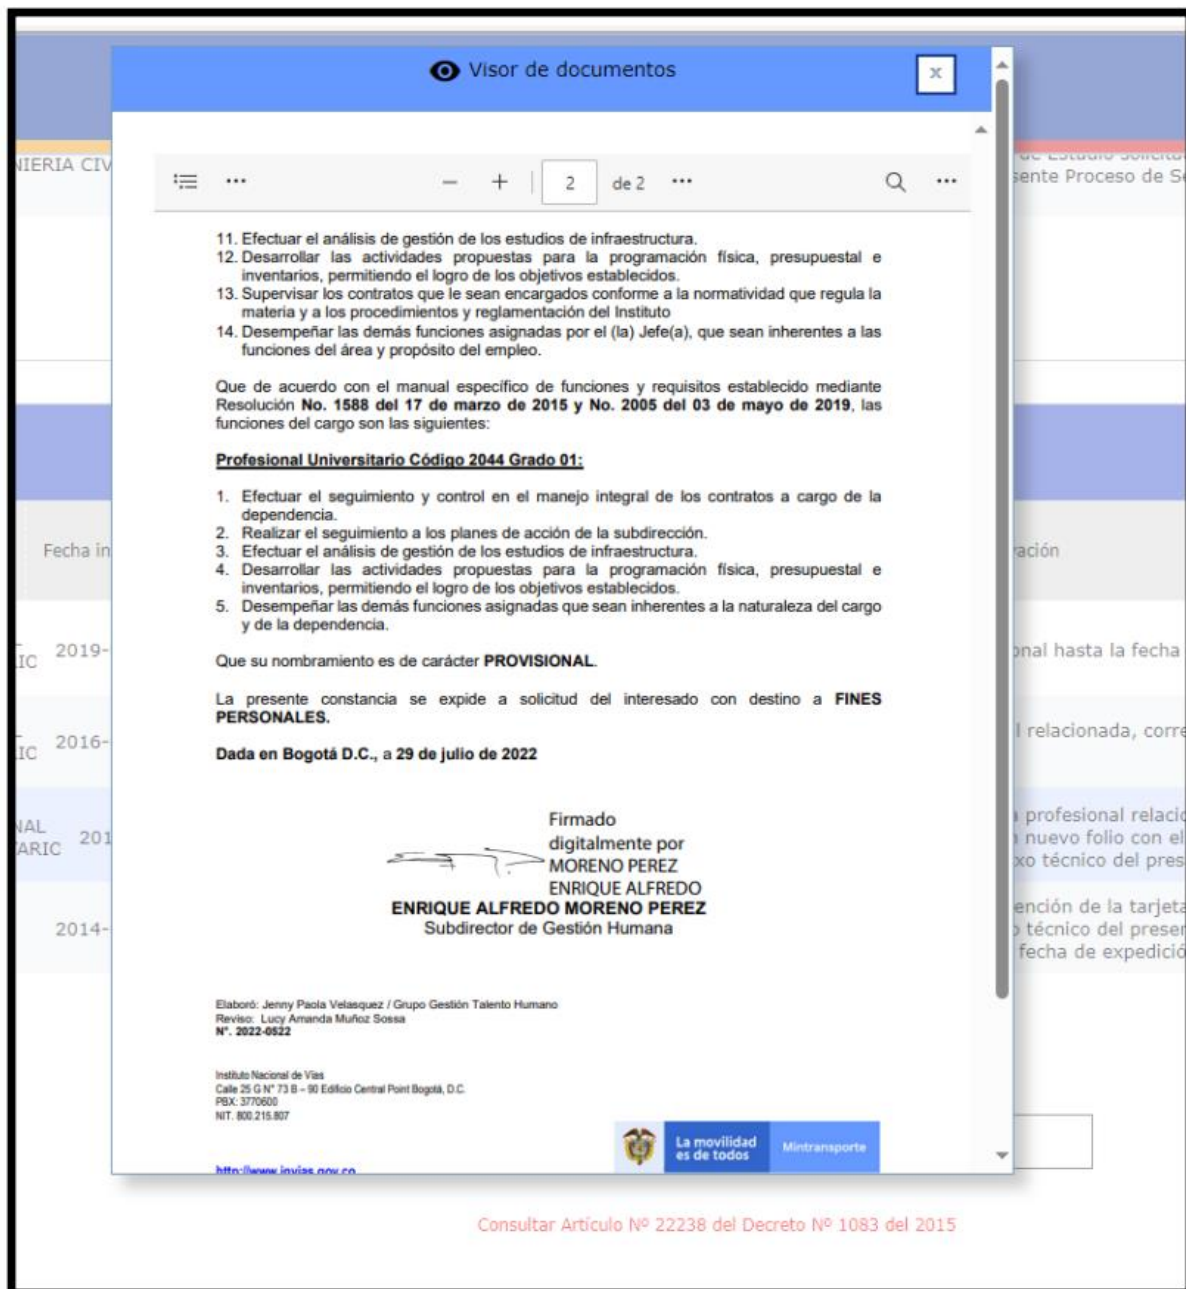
Visor de documentos

×

NIERIA CIV

ente Proceso de S

2 de 2

11. Efectuar el análisis de gestión de los estudios de infraestructura.
12. Desarrollar las actividades propuestas para la programación física, presupuestal e inventarios, permitiendo el logro de los objetivos establecidos.
13. Supervisar los contratos que le sean encargados conforme a la normatividad que regula la materia y a los procedimientos y reglamentación del Instituto
14. Desempeñar las demás funciones asignadas por el (la) Jefe(a), que sean inherentes a las funciones del área y propósito del empleo.

Que de acuerdo con el manual específico de funciones y requisitos establecido mediante Resolución **No. 1588 del 17 de marzo de 2015 y No. 2005 del 03 de mayo de 2019**, las funciones del cargo son las siguientes:

**Profesional Universitario Código 2044 Grado 01:**

1. Efectuar el seguimiento y control en el manejo integral de los contratos a cargo de la dependencia.
2. Realizar el seguimiento a los planes de acción de la subdirección.
3. Efectuar el análisis de gestión de los estudios de infraestructura.
4. Desarrollar las actividades propuestas para la programación física, presupuestal e inventarios, permitiendo el logro de los objetivos establecidos.
5. Desempeñar las demás funciones asignadas que sean inherentes a la naturaleza del cargo y de la dependencia.

Que su nombramiento es de carácter **PROVISIONAL**.

La presente constancia se expide a solicitud del interesado con destino a **FINES PERSONALES.**

**Dada en Bogotá D.C.,** a **29 de julio de 2022**

Firmado digitalmente por MORENO PEREZ ENRIQUE ALFREDO

**ENRIQUE ALFREDO MORENO PEREZ**
Subdirector de Gestión Humana

Elaboró: Jenny Paola Velasquez / Grupo Gestión Talento Humano
Reviso: Lucy Amanda Muñoz Sossa
**N°. 2022-0522**

Instituto Nacional de Vías
Calle 25 G N° 73 B – 90 Edificio Central Point Bogotá, D.C.
PBX: 3770600
NIT. 800.215.807

La movilidad es de todos | Mintransporte

http://www.invias.gov.co

Fecha in | ación

IC 2019- | onal hasta la fecha
IC 2016- | l relacionada, corre
NAL ARIC 201 | profesional relacio nuevo folio con el xo técnico del pres
2014- | ención de la tarjeta técnico del preser fecha de expedició

Consultar Artículo Nº 22238 del Decreto Nº 1083 del 2015